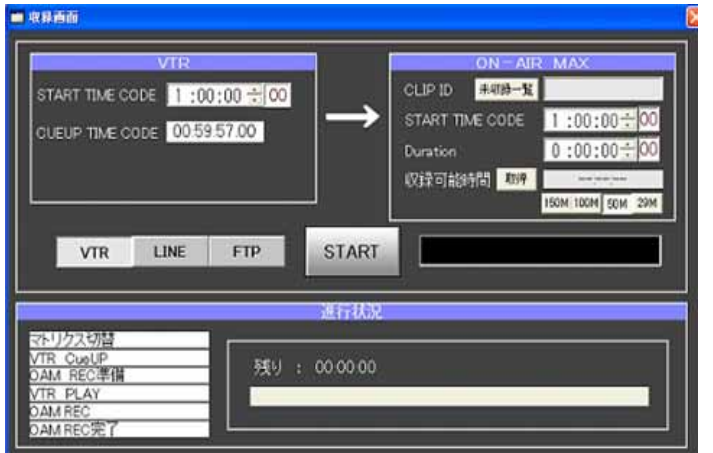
収録画面

VTR

START TIME CODE 1 :00:00 ÷ 00

CUEUP TIME CODE 00:59:57:00

ON－AIR MAX

CLIP ID 未収録一覧

START TIME CODE 1 :00:00 ÷ 00

Duration 0 :00:00 ÷ 00

収録可能時間 取得

150M 100M 50M 29M

VTR LINE FTP

START

進行状況

マトリクス切替
VTR CueUP
OAM REC準備
VTR PLAY
OAM REC
OAM REC完了

残り ： 00:00:00